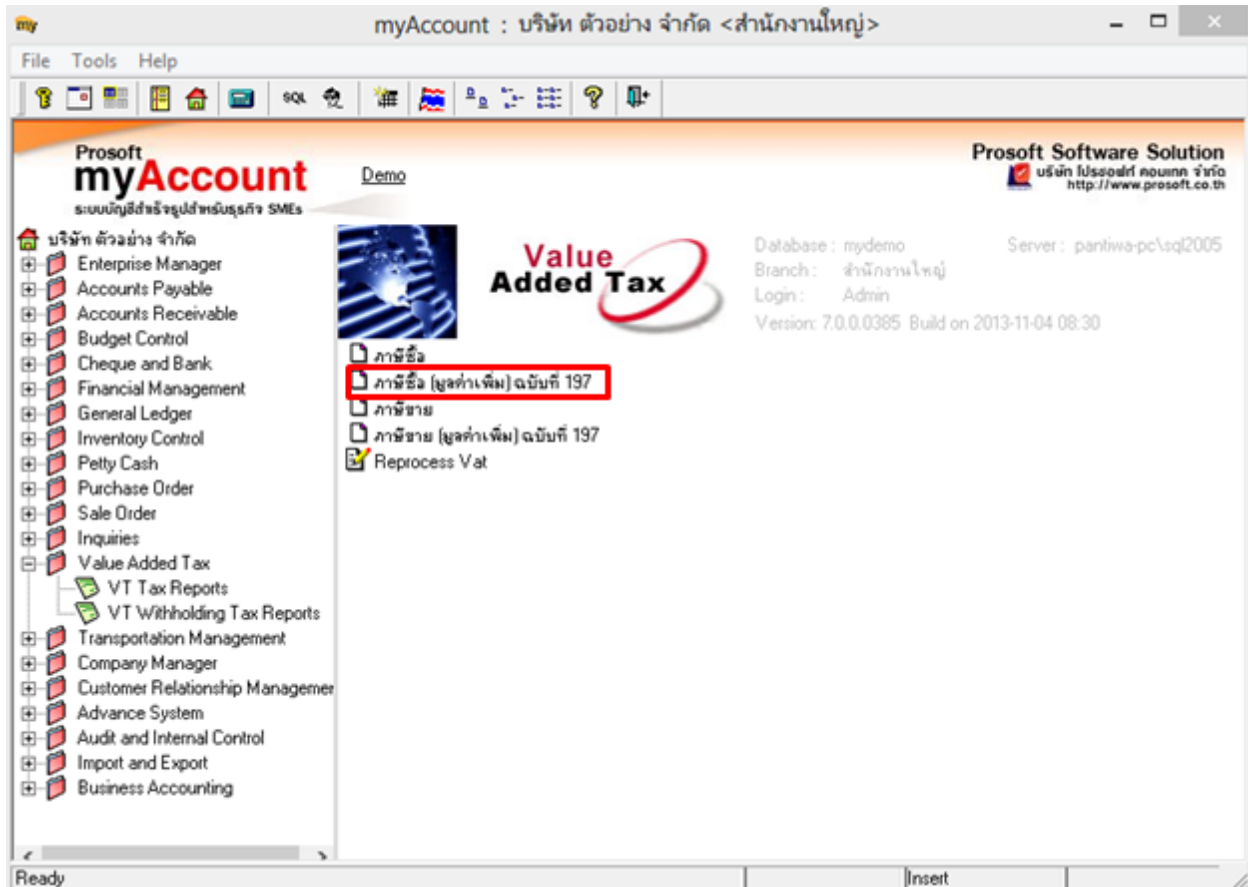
my myAccount : บริษัท ตัวอย่าง จำกัด <สำนักงานใหญ่>

File Tools Help

SQL

Prosoft
myAccount
ระบบบัญชีสำเร็จรูปสำหรับธุรกิจ SMEs

Demo

Prosoft Software Solution
บริษัท โปรซอฟท์ คอมเทค จำกัด
http://www.prosoft.co.th

บริษัท ตัวอย่าง จำกัด
Enterprise Manager
Accounts Payable
Accounts Receivable
Budget Control
Cheque and Bank
Financial Management
General Ledger
Inventory Control
Petty Cash
Purchase Order
Sale Order
Inquiries
Value Added Tax
VT Tax Reports
VT Withholding Tax Reports
Transportation Management
Company Manager
Customer Relationship Managemer
Advance System
Audit and Internal Control
Import and Export
Business Accounting

Value
Added Tax

Database : mydemo
Server : pantiwa-pc\sql2005
Branch : สำนักงานใหญ่
Login : Admin
Version: 7.0.0.0385 Build on 2013-11-04 08:30

ภาษีซื้อ
ภาษีซื้อ (มูลค่าเพิ่ม) ฉบับที่ 197
ภาษีขาย
ภาษีขาย (มูลค่าเพิ่ม) ฉบับที่ 197
Reprocess Vat

Ready
Insert